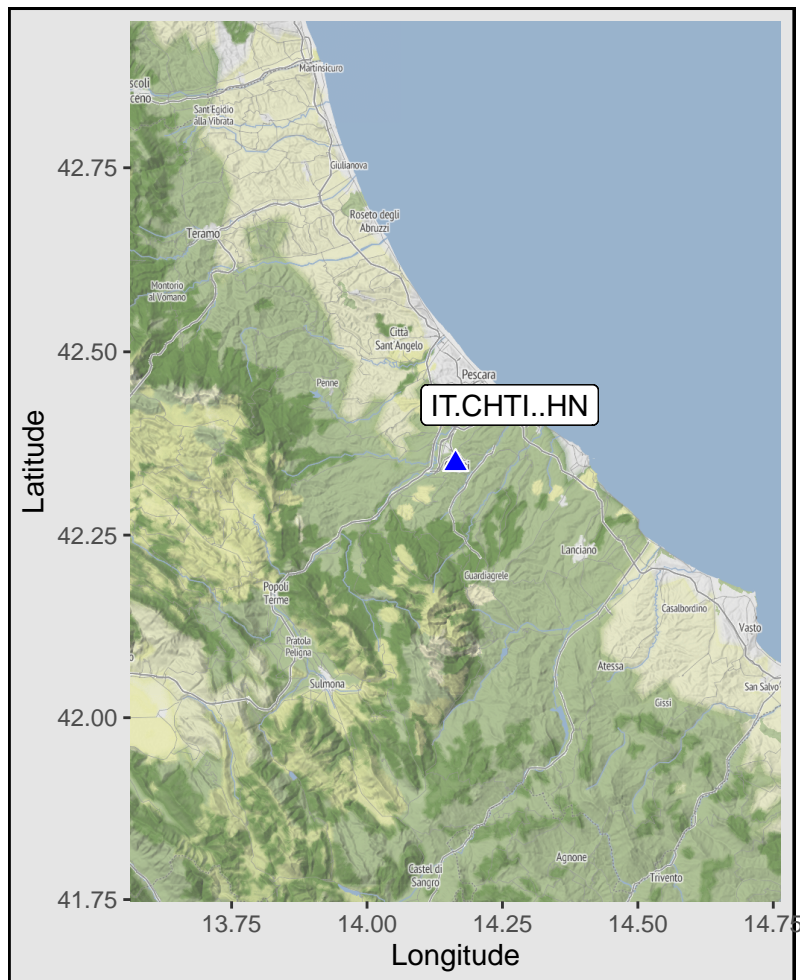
Martinsicuro
scoli
ceno
Sant'Egidio alla Vibrata
Giulianova
Roseto degli Abruzzi
Teramo
Montorio al Vomano
Città Sant'Angelo
Penne
Pescara
IT.CHTI..HN
Lanciano
Guardiagrele
Popoli Terme
Pratola Peligna
Sulmona
Casalbordino
Vasto
Atessa
San Salvo
Gissi
Agnone
Trivento
Castel di Sangro

42.75
42.50
42.25
42.00
41.75
Latitude

13.75
14.00
14.25
14.50
14.75
Longitude